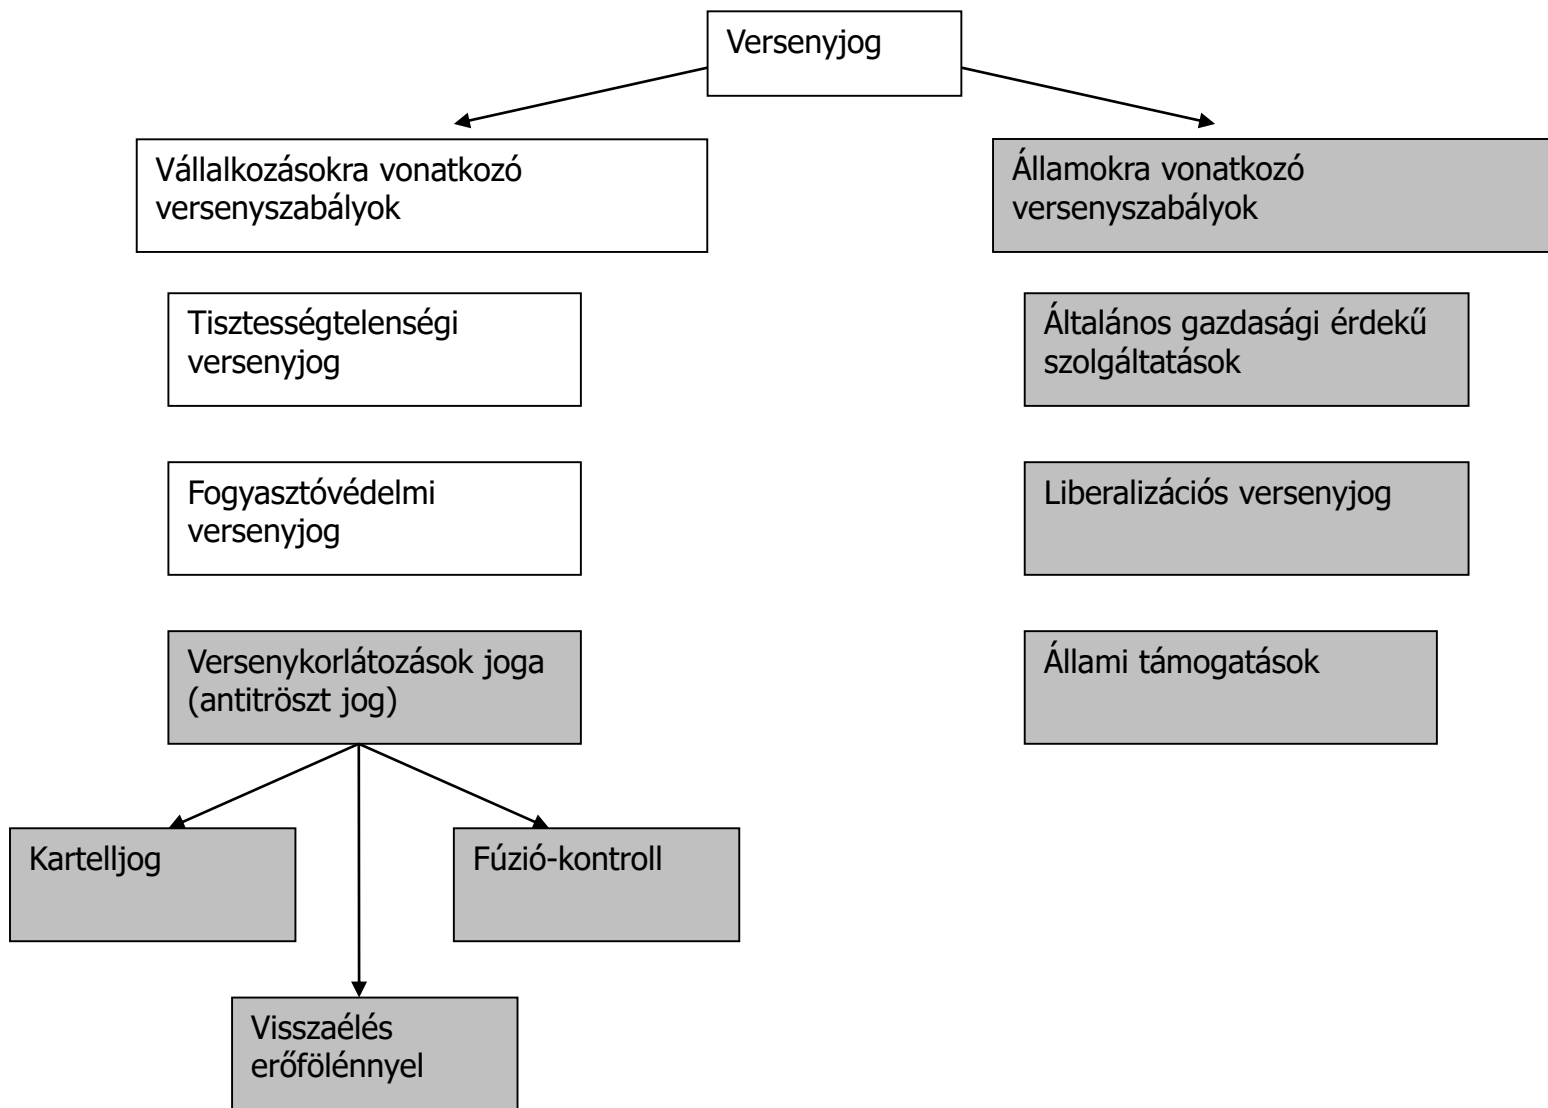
Versenyjog

Vállalkozásokra vonatkozó versenyszabályok

Tisztességtelenségi versenyjog

Fogyasztóvédelmi versenyjog

Versenykorlátozások joga (antitröszt jog)

Kartelljog

Fúzió-kontroll

Visszaélés erőfölénnyel

Államokra vonatkozó versenyszabályok

Általános gazdasági érdekű szolgáltatások

Liberalizációs versenyjog

Állami támogatások